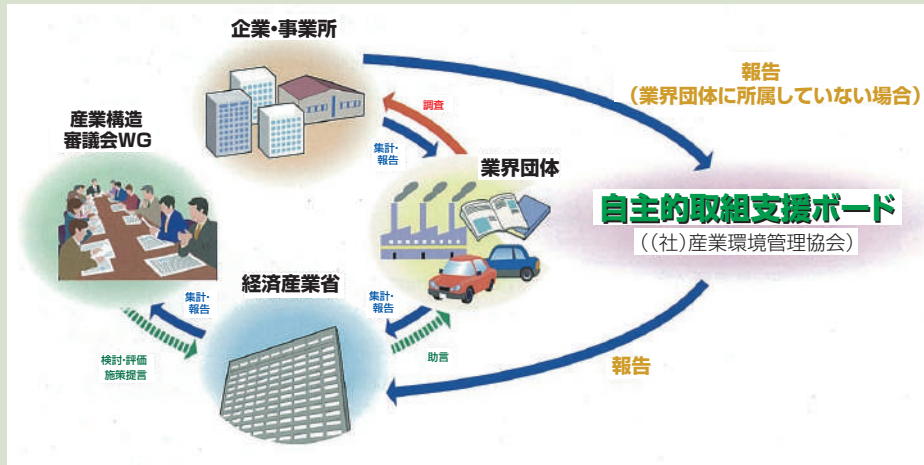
企業・事業所

報告
（業界団体に所属していない場合）

産業構造
審議会WG

調査

集計・
報告

業界団体

自主的取組支援ボード
（（社）産業環境管理協会）

経済産業省

集計・
報告

集計・
報告

検討・評価
施策提言

助言

報告